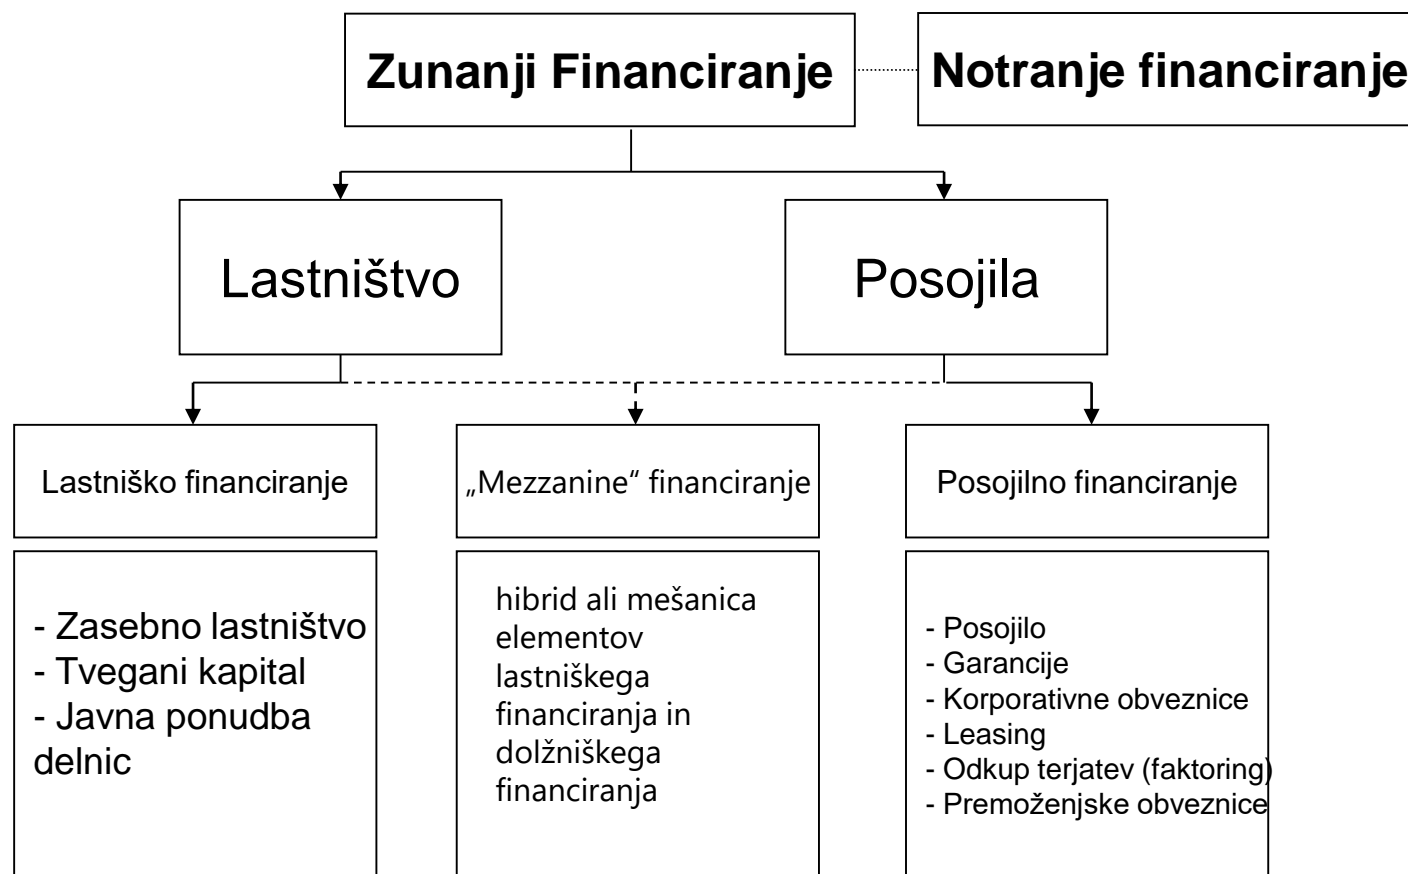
Zunanji Financiranje

Notranje financiranje

Lastništvo

Posojila

Lastniško financiranje

„Mezzanine" financiranje

Posojilno financiranje

- Zasebno lastništvo
- Tvegani kapital
- Javna ponudba delnic

hibrid ali mešanica elementov lastniškega financiranja in dolžniškega financiranja

- Posojilo
- Garancije
- Korporativne obveznice
- Leasing
- Odkup terjatev (faktoring)
- Premoženjske obveznice